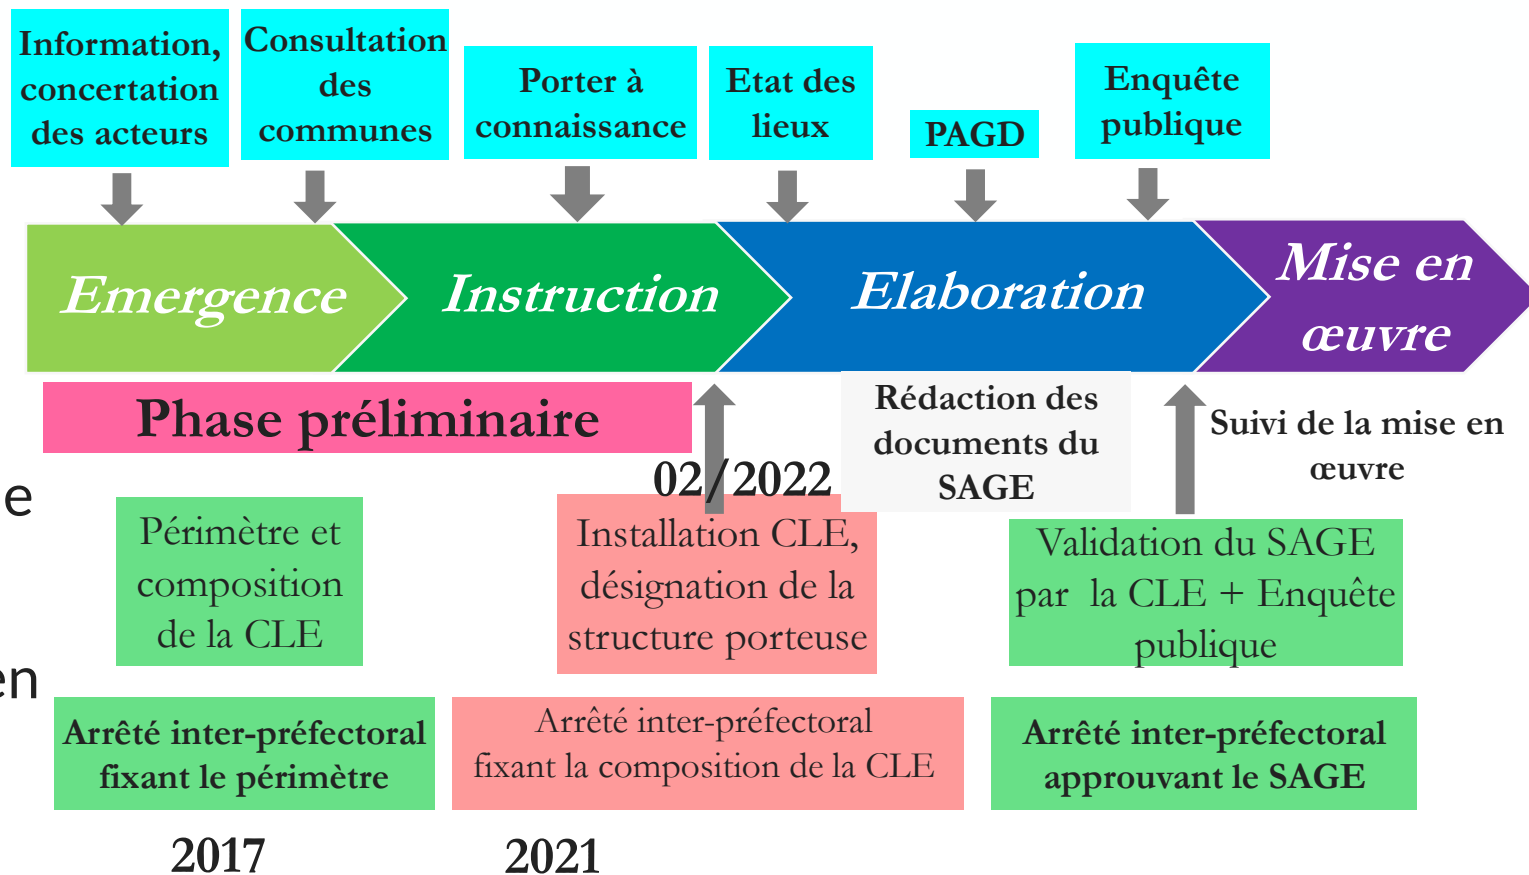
Information, concertation des acteurs

Consultation des communes

Porter à connaissance

Etat des lieux

PAGD

Enquête publique

Emergence

Instruction

Elaboration

Mise en œuvre

Phase préliminaire

Rédaction des documents du SAGE

Suivi de la mise en œuvre

e

02/2022

Périmètre et composition de la CLE

Installation CLE, désignation de la structure porteuse

Validation du SAGE par la CLE + Enquête publique

en

Arrêté inter-préfectoral fixant le périmètre

Arrêté inter-préfectoral fixant la composition de la CLE

Arrêté inter-préfectoral approuvant le SAGE

2017

2021